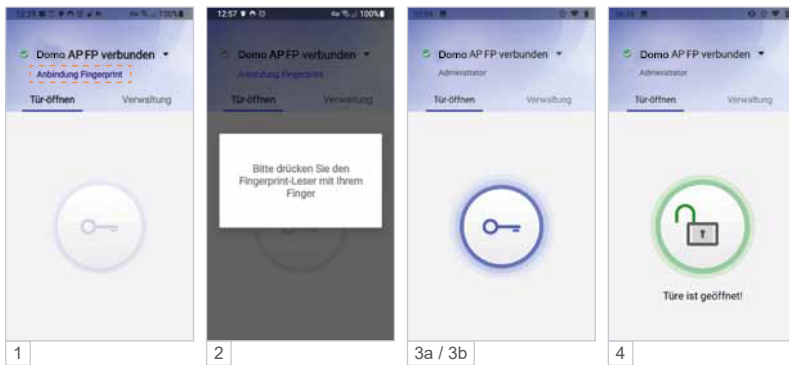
Domo AP FP verbunden
Anbindung Fingerprint
Tür-öffnen
Verwaltung

1

12:57 100%
Domo AP FP verbunden
Anbindung Fingerprint
Tür-öffnen
Verwaltung
Bitte drücken Sie den Fingerprint-Leser mit Ihrem Finger

2

Domo AP FP verbunden
Administrator
Tür-öffnen
Verwaltung

3a / 3b

Domo AP FP verbunden
Administrator
Tür-öffnen
Verwaltung
Türe ist geöffnet!

4